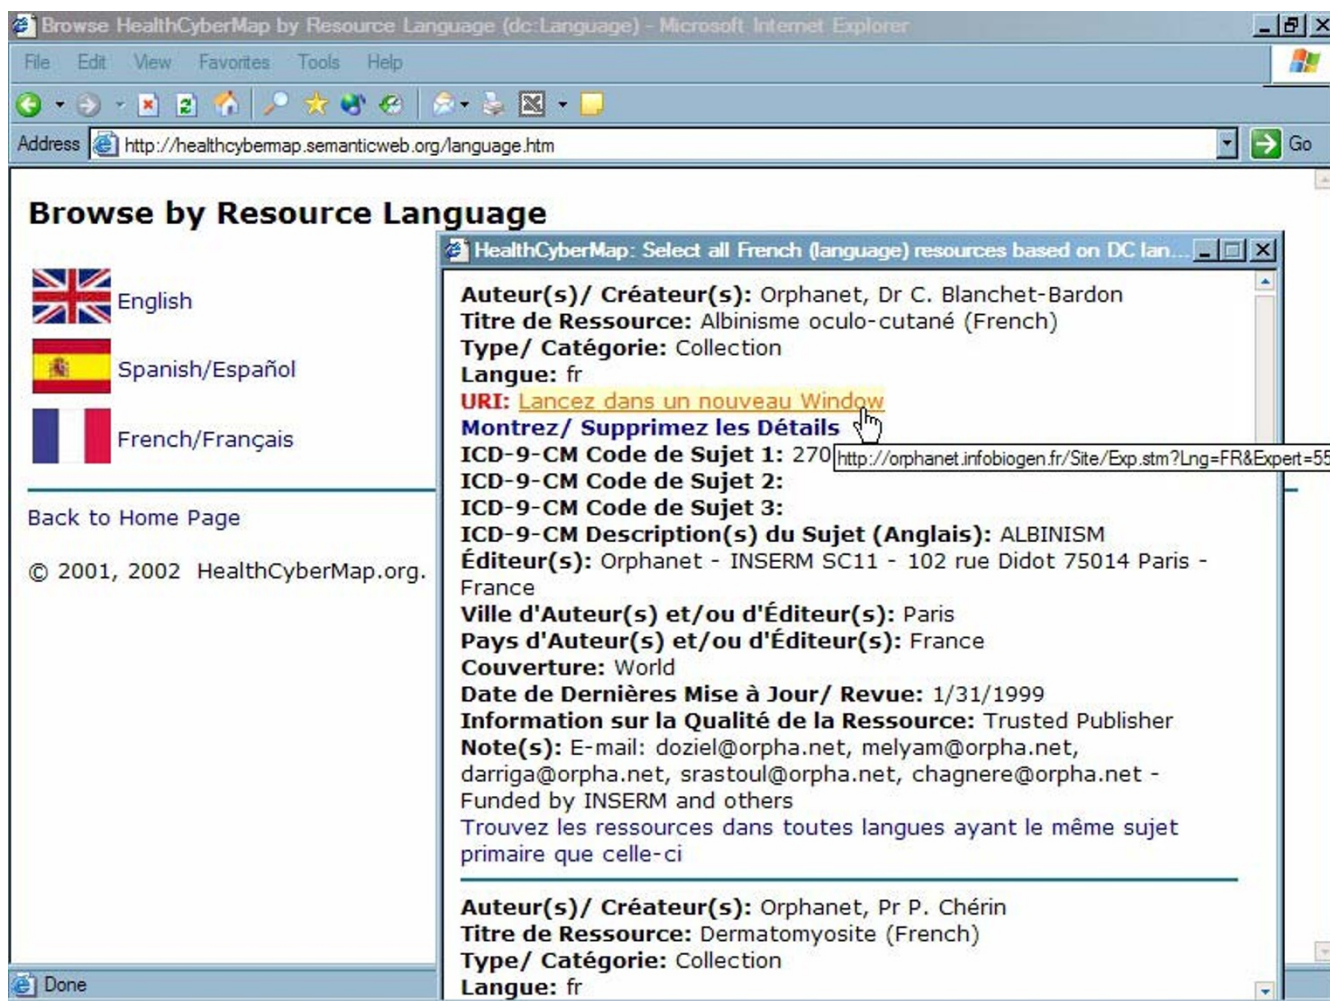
Browse HealthCyberMap by Resource Language (dc:Language) - Microsoft Internet Explorer

File Edit View Favorites Tools Help

Address http://healthcybermap.semanticweb.org/language.htm Go

Browse by Resource Language

English

Spanish/Español

French/Français

Back to Home Page

© 2001, 2002 HealthCyberMap.org.

HealthCyberMap: Select all French (language) resources based on DC lan...

**Auteur(s)/ Créateur(s):** Orphanet, Dr C. Blanchet-Bardon
**Titre de Ressource:** Albinisme oculo-cutané (French)
**Type/ Catégorie:** Collection
**Langue:** fr
**URI:** Lancez dans un nouveau Window
**Montrez/ Supprimez les Détails**
**ICD-9-CM Code de Sujet 1:** 270 http://orphanet.infobiogen.fr/Site/Exp.stm?Lng=FR&Expert=55
**ICD-9-CM Code de Sujet 2:**
**ICD-9-CM Code de Sujet 3:**
**ICD-9-CM Description(s) du Sujet (Anglais):** ALBINISM
**Éditeur(s):** Orphanet - INSERM SC11 - 102 rue Didot 75014 Paris - France
**Ville d'Auteur(s) et/ou d'Éditeur(s):** Paris
**Pays d'Auteur(s) et/ou d'Éditeur(s):** France
**Couverture:** World
**Date de Dernières Mise à Jour/ Revue:** 1/31/1999
**Information sur la Qualité de la Ressource:** Trusted Publisher
**Note(s):** E-mail: doziel@orpha.net, melyam@orpha.net, darriga@orpha.net, srastoul@orpha.net, chagnere@orpha.net - Funded by INSERM and others
Trouvez les ressources dans toutes langues ayant le même sujet primaire que celle-ci

**Auteur(s)/ Créateur(s):** Orphanet, Pr P. Chérin
**Titre de Ressource:** Dermatomyosite (French)
**Type/ Catégorie:** Collection
**Langue:** fr

Done